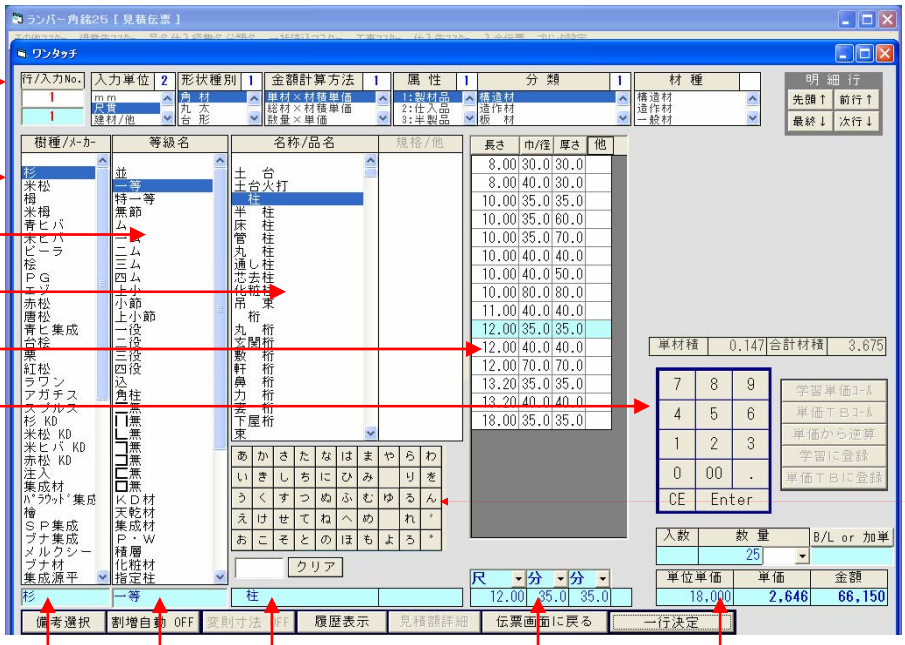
ランバー角銘25【見積伝票】

ワンタッチ

行/入力No.
1
1

入力単位 2
mm
尺貫
建材/他

形状種別 1
角 材
丸 太
台 形

金額計算方法 1
単材×材積単価
総材×材積単価
数量×単価

属 性 1
1:製材品
2:仕入品
3:半製品

分 類 1
構造材
造作材
板 材

材 種
構造材
造作材
一般材

明 細 行
先頭↑ 前行↑
最終↓ 次行↓

樹種/メーカー
杉
米松
栂
米栂
青ヒバ
米ヒバ
ピーラ
桧
PG
エゾ
赤松
唐松
青ヒ集成
台桧
栗
紅松
ラワン
アガチス
スプルス
杉 KD
米松 KD
米ヒバ KD
赤松 KD
注入
集成材
パラウット'集成
檜
SP集成
ブナ集成
メルクシー
ブナ材
集成源平

等級名
並
一等
特一等
無節
一ム
二ム
三ム
四ム
上小
小節
上小節
一役
二役
三役
四役
込
角柱
一無
二無
三無
四無
KD材
天乾材
集成材
P・W
精層
化粧材
指定柱

名称/品名
土 台
土台火打
柱
半 柱
床 柱
管 柱
丸 柱
通し柱
芯去柱
化粧柱
吊 束
桁
丸 桁
玄関桁
敷 桁
軒 桁
鼻 桁
力 桁
妻 桁
下屋桁
束

規格/他

| 長さ | 巾/径 | 厚さ | 他 |
|---|---|---|---|
| 8.00 | 30.0 | 30.0 | |
| 8.00 | 40.0 | 30.0 | |
| 10.00 | 35.0 | 35.0 | |
| 10.00 | 35.0 | 60.0 | |
| 10.00 | 35.0 | 70.0 | |
| 10.00 | 40.0 | 40.0 | |
| 10.00 | 40.0 | 50.0 | |
| 10.00 | 80.0 | 80.0 | |
| 11.00 | 40.0 | 40.0 | |
| 12.00 | 35.0 | 35.0 | |
| 12.00 | 40.0 | 40.0 | |
| 12.00 | 70.0 | 70.0 | |
| 13.20 | 35.0 | 35.0 | |
| 13.20 | 40.0 | 40.0 | |
| 18.00 | 35.0 | 35.0 | |

単材積 0.147 合計材積 3.675

あ か さ た な は ま や ら わ
い き し ち に ひ み り を
う く す つ ぬ ふ む ゆ る ん
え け せ て ね へ め れ ゜
お こ そ と の ほ も よ ろ ゛

7 8 9
4 5 6
1 2 3
0 00 .
CE Enter

学習単価コール
単価TBコール
単価から逆算
学習に登録
単価TBに登録

クリア

尺 分 分
12.00 35.0 35.0

入数 数 量 B/L or 加単
25

単位単価 単価 金額
18,000 2,646 66,150

杉 一等 柱

備考選択 割増自動 OFF 変則寸法 OFF 履歴表示 見積額詳細 伝票画面に戻る 一行決定